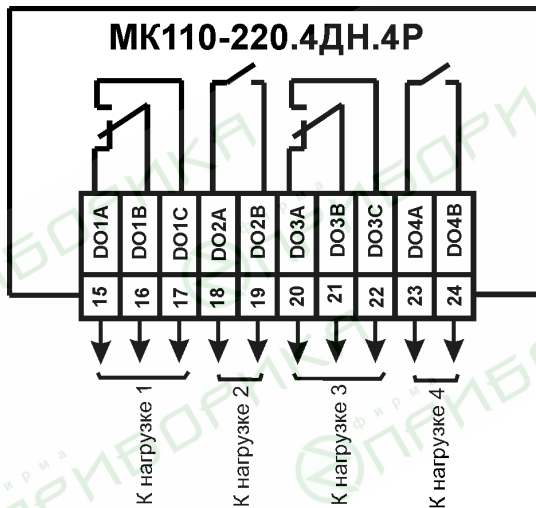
МК110-220.4ДН.4Р

DO1A DO1B DO1C DO2A DO2B DO3A DO3B DO3C DO4A DO4B

15 16 17 18 19 20 21 22 23 24

К нагрузке 1
К нагрузке 2
К нагрузке 3
К нагрузке 4

фирма ПРИБОРИКА
фирма ПРИБОРИКА
фирма ПРИБОРИКА